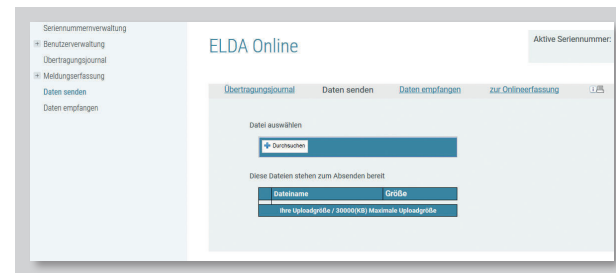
Seriennummernverwaltung
⊞ Benutzerverwaltung
Übertragungsjournal
⊞ Meldungserfassung
Daten senden
Daten empfangen

ELDA Online

Aktive Seriennummer:

Übertragungsjournal Daten senden Daten empfangen zur Onlineerfassung

Datei auswählen

Durchsuchen

Diese Dateien stehen zum Absenden bereit

| Dateiname | Größe |
|---|---|
| Ihre Uploadgröße / 30000(KB) Maximale Uploadgröße | |